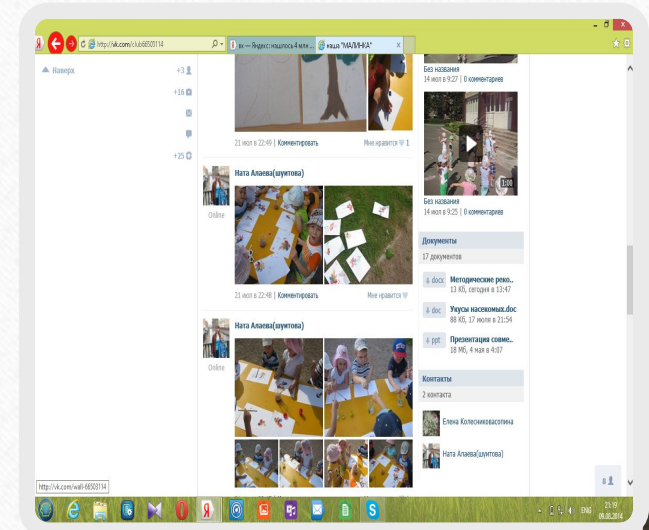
http://vk.com/club66503114

вк — Яндекс: нашлось 4 млн ...

наша "МАЛИНКА"

Наверх

+3

+16

+25

21 июл в 22:49 | Комментировать

Мне нравится 1

Ната Алаева(шунтова)

Online

21 июл в 22:48 | Комментировать

Мне нравится

Ната Алаева(шунтова)

Online

Без названия
14 июл в 9:27 | 0 комментариев

1:00

Без названия
14 июл в 9:25 | 0 комментариев

Документы

17 документов

docx Методические реко...
13 КБ, сегодня в 13:47

doc Укусы насекомых.doc
88 КБ, 17 июля в 21:54

ppt Презентация совме...
18 МБ, 4 мая в 4:07

Контакты

2 контакта

Елена Колесникова(сопина

Ната Алаева(шунтова)

http://vk.com/wall-66503114

ENG

21:18
08.08.2014